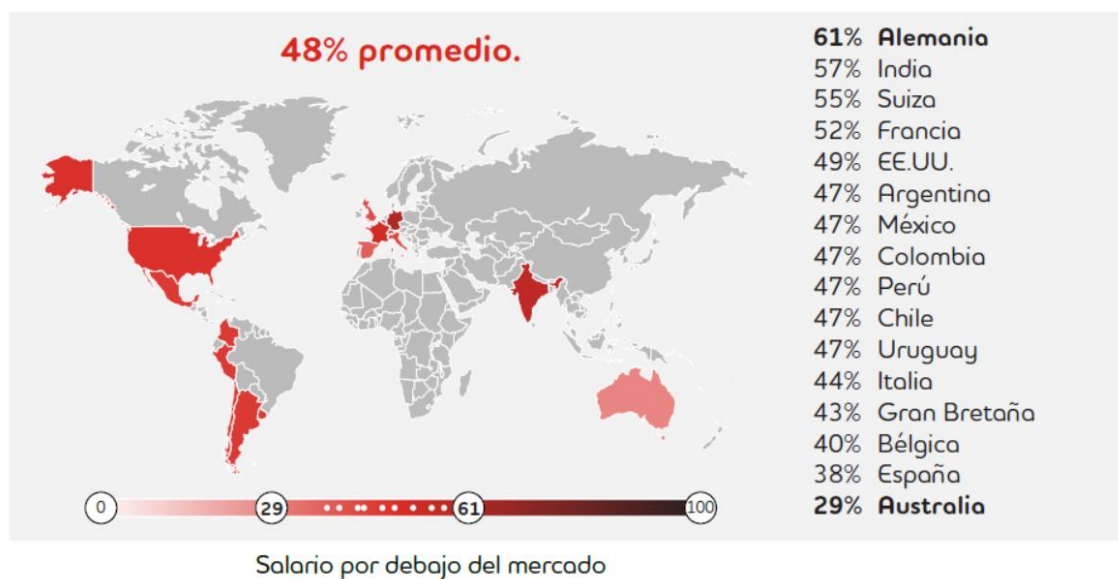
48% promedio.

0 29 61 100

Salario por debajo del mercado

61% Alemania
57% India
55% Suiza
52% Francia
49% EE.UU.
47% Argentina
47% México
47% Colombia
47% Perú
47% Chile
47% Uruguay
44% Italia
43% Gran Bretaña
40% Bélgica
38% España
29% Australia